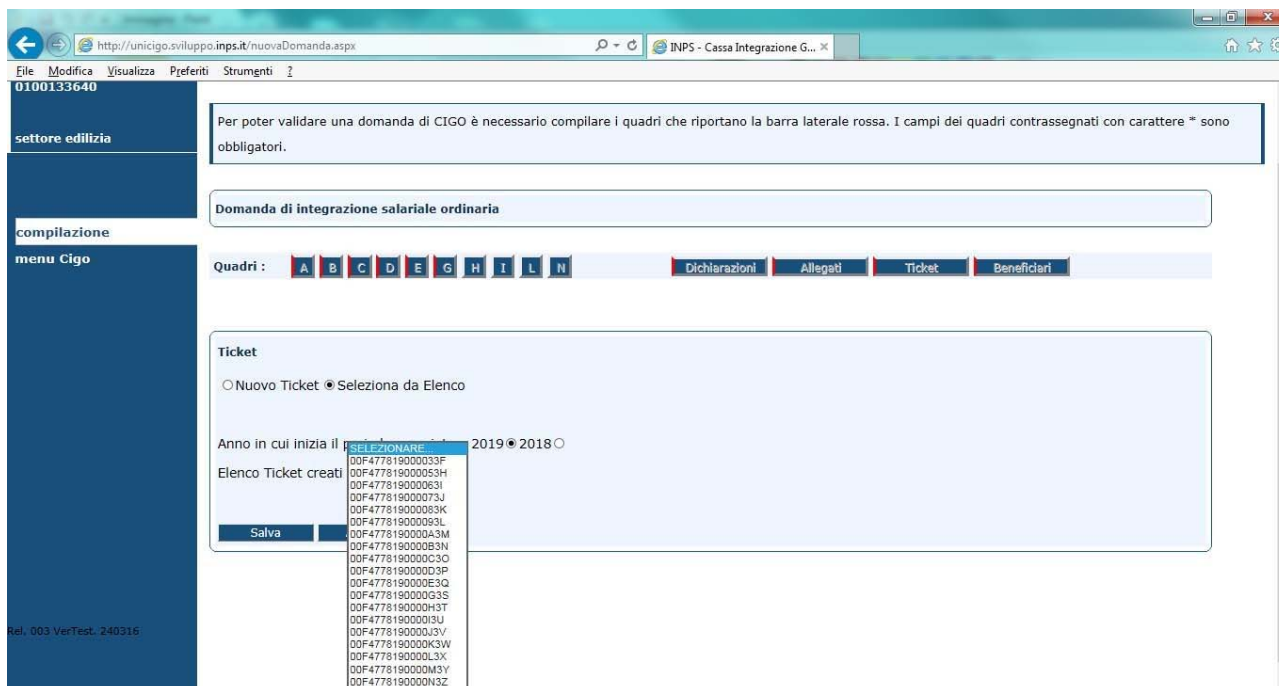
http://unicigo.sviluppo.inps.it/nuovaDomanda.aspx

INPS - Cassa Integrazione G... ×

File Modifica Visualizza Preferiti Strumenti ?

0100133640

settore edilizia

compilazione

menu Cigo

Rel. 003 VerTest. 240316

Per poter validare una domanda di CIGO è necessario compilare i quadri che riportano la barra laterale rossa. I campi dei quadri contrassegnati con carattere * sono obbligatori.

Domanda di integrazione salariale ordinaria

Quadri : A B C D E G H I L N Dichiarazioni Allegati Ticket Beneficiari

Ticket

Nuovo Ticket Seleziona da Elenco

Anno in cui inizia il p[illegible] 2019 2018

Elenco Ticket creati

Salva

SELEZIONARE...
00F477819000033F
00F477819000053H
00F477819000063I
00F477819000073J
00F477819000083K
00F477819000093L
00F4778190000A3M
00F4778190000B3N
00F4778190000C3O
00F4778190000D3P
00F4778190000E3Q
00F4778190000G3S
00F4778190000H3T
00F4778190000I3U
00F4778190000J3V
00F4778190000K3W
00F4778190000L3X
00F4778190000M3Y
00F4778190000N3Z